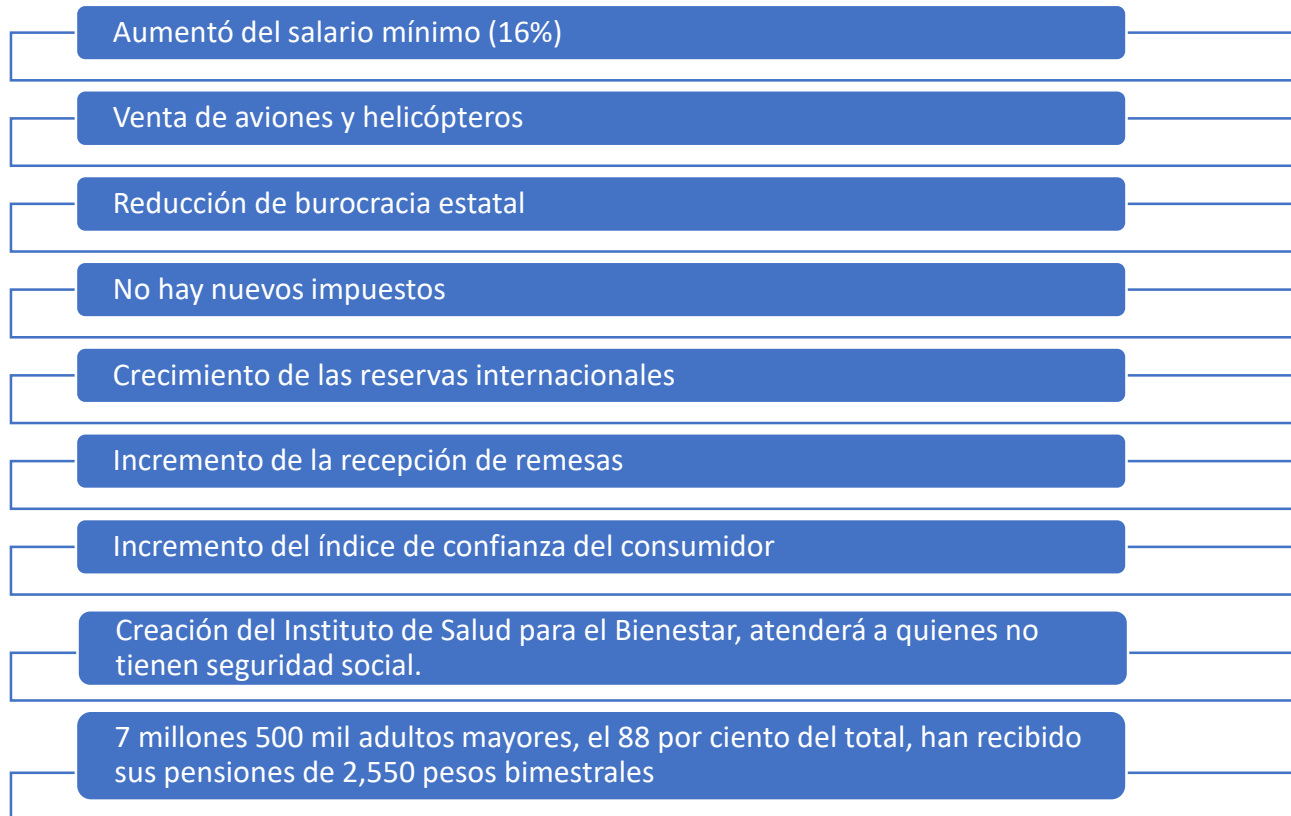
Aumentó del salario mínimo (16%)

Venta de aviones y helicópteros

Reducción de burocracia estatal

No hay nuevos impuestos

Crecimiento de las reservas internacionales

Incremento de la recepción de remesas

Incremento del índice de confianza del consumidor

Creación del Instituto de Salud para el Bienestar, atenderá a quienes no tienen seguridad social.

7 millones 500 mil adultos mayores, el 88 por ciento del total, han recibido sus pensiones de 2,550 pesos bimestrales